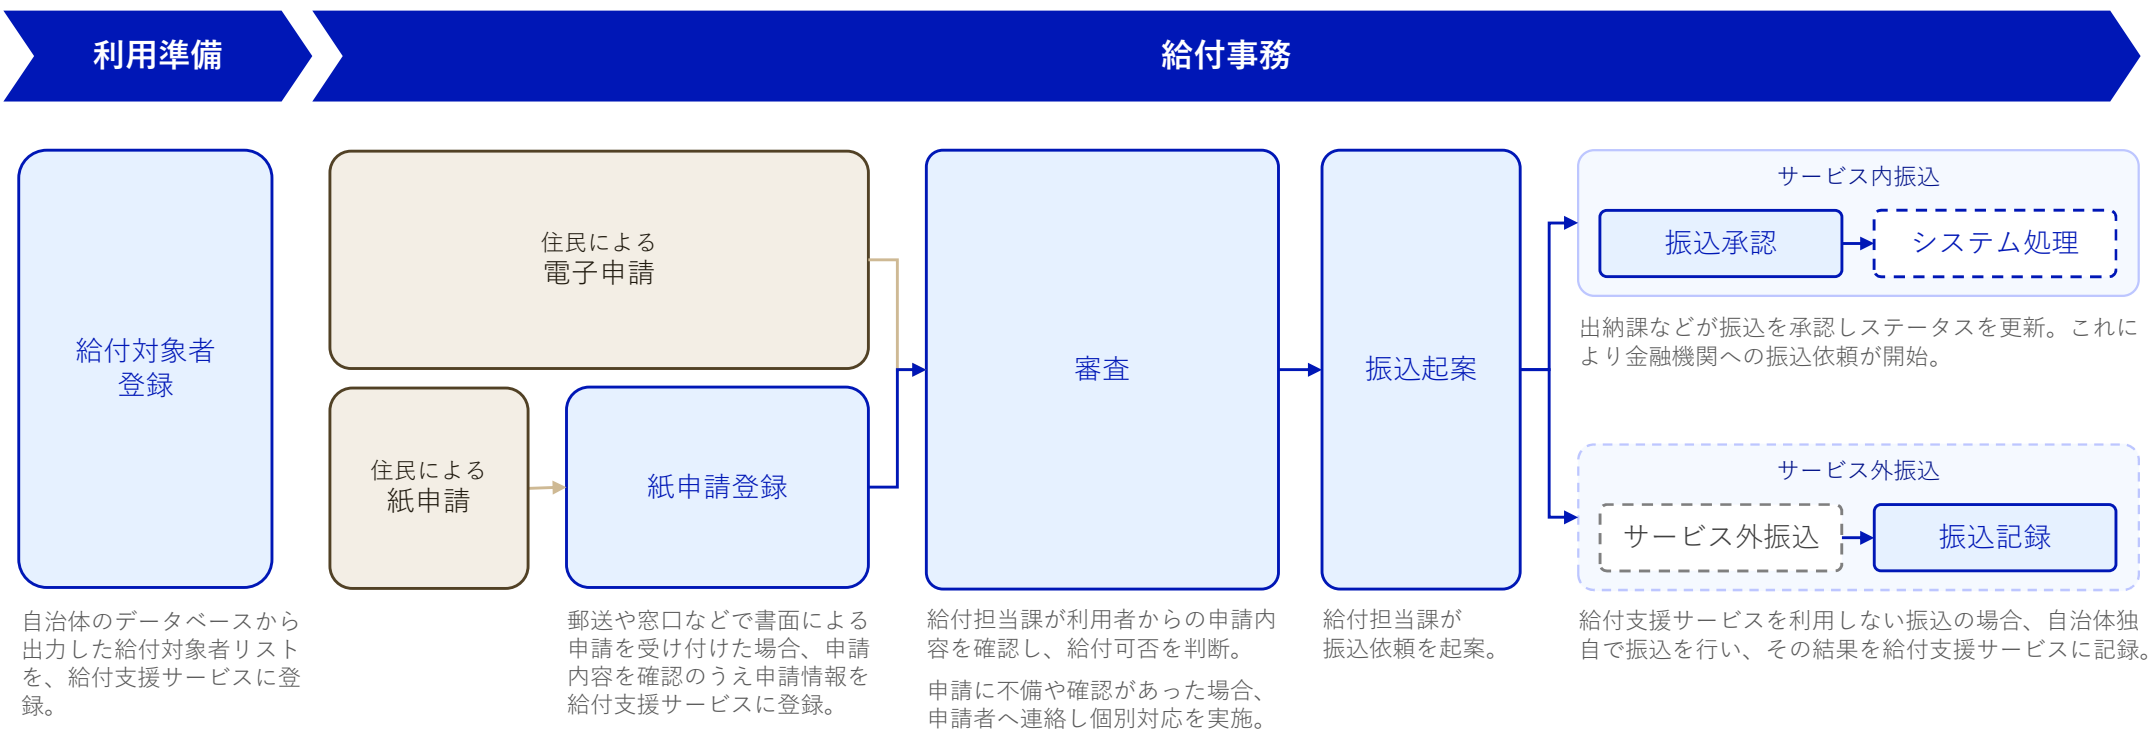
利用準備

給付事務

給付対象者登録

自治体のデータベースから出力した給付対象者リストを、給付支援サービスに登録。

住民による
電子申請

住民による
紙申請

紙申請登録

郵送や窓口などで書面による申請を受け付けた場合、申請内容を確認のうえ申請情報を給付支援サービスに登録。

審査

給付担当課が利用者からの申請内容を確認し、給付可否を判断。

申請に不備や確認があった場合、申請者へ連絡し個別対応を実施。

振込起案

給付担当課が振込依頼を起案。

サービス内振込

振込承認

システム処理

出納課などが振込を承認しステータスを更新。これにより金融機関への振込依頼が開始。

サービス外振込

サービス外振込

振込記録

給付支援サービスを利用しない振込の場合、自治体独自で振込を行い、その結果を給付支援サービスに記録。